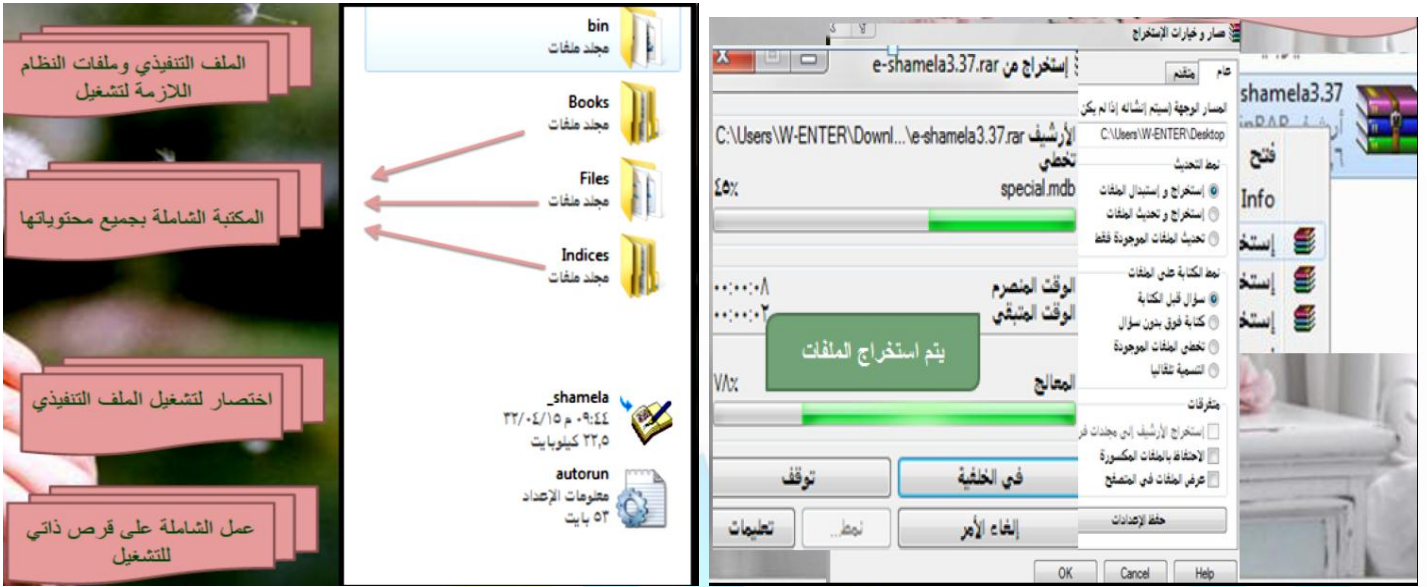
الملف التنفيذي وملفات النظام اللازمة لتشغيل

المكتبة الشاملة بجميع محتوياتها

اختصار لتشغيل الملف التنفيذي

عمل الشاملة على قرص ذاتي للتشغيل

bin
مجلد ملفات

Books
مجلد ملفات

Files
مجلد ملفات

Indices
مجلد ملفات

_shamela
٠٩:٤٤ م ٢٣/٠٤/١٥
٢٢٫٥ كيلوبايت

autorun
معلومات الإعداد
٥٣ بايت

إستخراج من e-shamela3.37.rar

الأرشيف C:\Users\W-ENTER\Downl...\e-shamela3.37.rar
تخطي special.mdb
٤٥%

الوقت المنصرم ٠٠:٠٠:٠٨
الوقت المتبقي ٠٠:٠٠:٠٢

يتم استخراج الملفات

المعالج ٧٨%

في الخلفية
توقف
إلغاء الأمر
نمط...
تعليمات

مسار و خيارات الإستخراج
عام
متقدم
المسار الوجهة (سيتم إنشائه إذا لم يكن
C:\Users\W-ENTER\Desktop
نمط التحديث
إستخراج و إستبدال الملفات
إستخراج و تحديث الملفات
تحديث الملفات الموجودة فقط
نمط الكتابة على الملفات
سؤال قبل الكتابة
كتابة فوق بدون سؤال
تخطي الملفات الموجودة
التسمية تلقائيا
متفرقات
إستخراج الأرشيف إلى مجلدات فر
الاحتفاظ بالملفات المكسورة
عرض الملفات في المتصفح
حفظ الإعدادات
OK
Cancel
Help

shamela3.37
فتح
Info
إستخ
إستخ
إستخ